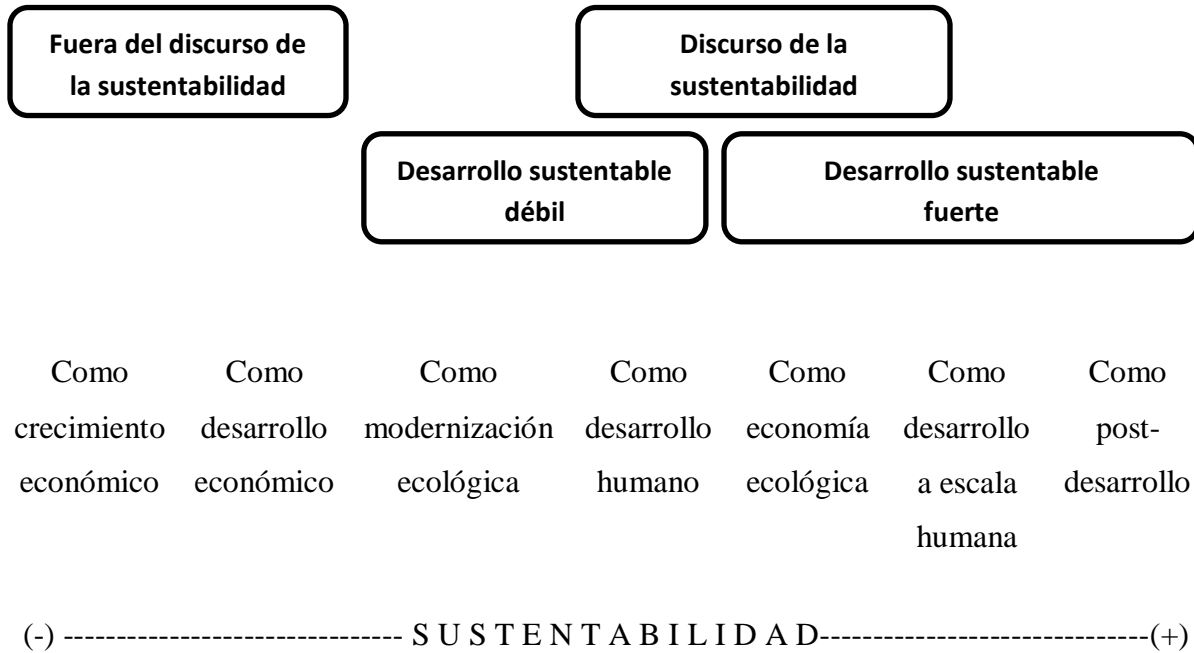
Fuera del discurso de la sustentabilidad

Discurso de la sustentabilidad

Desarrollo sustentable débil

Desarrollo sustentable fuerte

Como crecimiento económico

Como desarrollo económico

Como modernización ecológica

Como desarrollo humano

Como economía ecológica

Como desarrollo a escala humana

Como post-desarrollo

(-) ------------------------------- S U S T E N T A B I L I D A D-------------------------------(+)